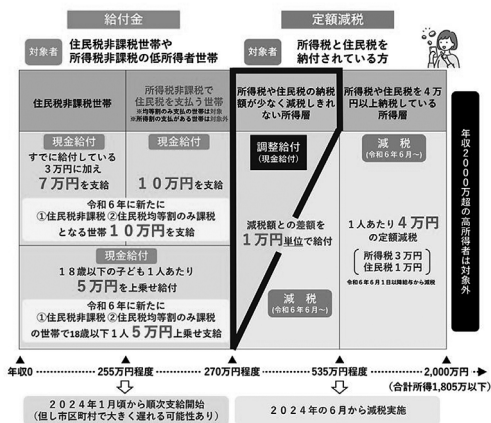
給付金

定額減税

対象者 住民税非課税世帯や所得税非課税の低所得者世帯

対象者 所得税と住民税を納付されている方

住民税非課税世帯

所得税非課税で住民税を支払う世帯
※均等割のみ支払の世帯は対象
※所得割のみ支払の世帯は対象外

所得税や住民税の納税額が少なく減税しきれない所得層

所得税や住民税を４万円以上納税している所得層

年収２０００万超の高所得者は対象外

現金給付
すでに給付している３万円に加え
７万円を支給

現金給付
１０万円を支給

令和６年に新たに
①住民税非課税 ②住民税均等割のみ課税となる世帯 １０万円を支給

現金給付
１８歳以下の子ども１人あたり
５万円を上乗せ給付

令和６年に新たに
①住民税非課税 ②住民税均等割のみ課税の世帯で18歳以下１人 ５万円上乗せ支給

調整給付
（現金給付）

減税額との差額を
１万円単位で給付

減　税
（令和６年６月～）

減　税
（令和６年６月～）

１人あたり ４万円 の定額減税

所得税３万円
住民税１万円

令和６年６月１日時点から減税

年収0　255万円程度　270万円程度　535万円程度　2,000万円
（合計所得1,805万円以下）

２０２４年１月頃から順次支給開始
（但し市区町村で大きく遅れる可能性あり）

２０２４年の６月から減税実施